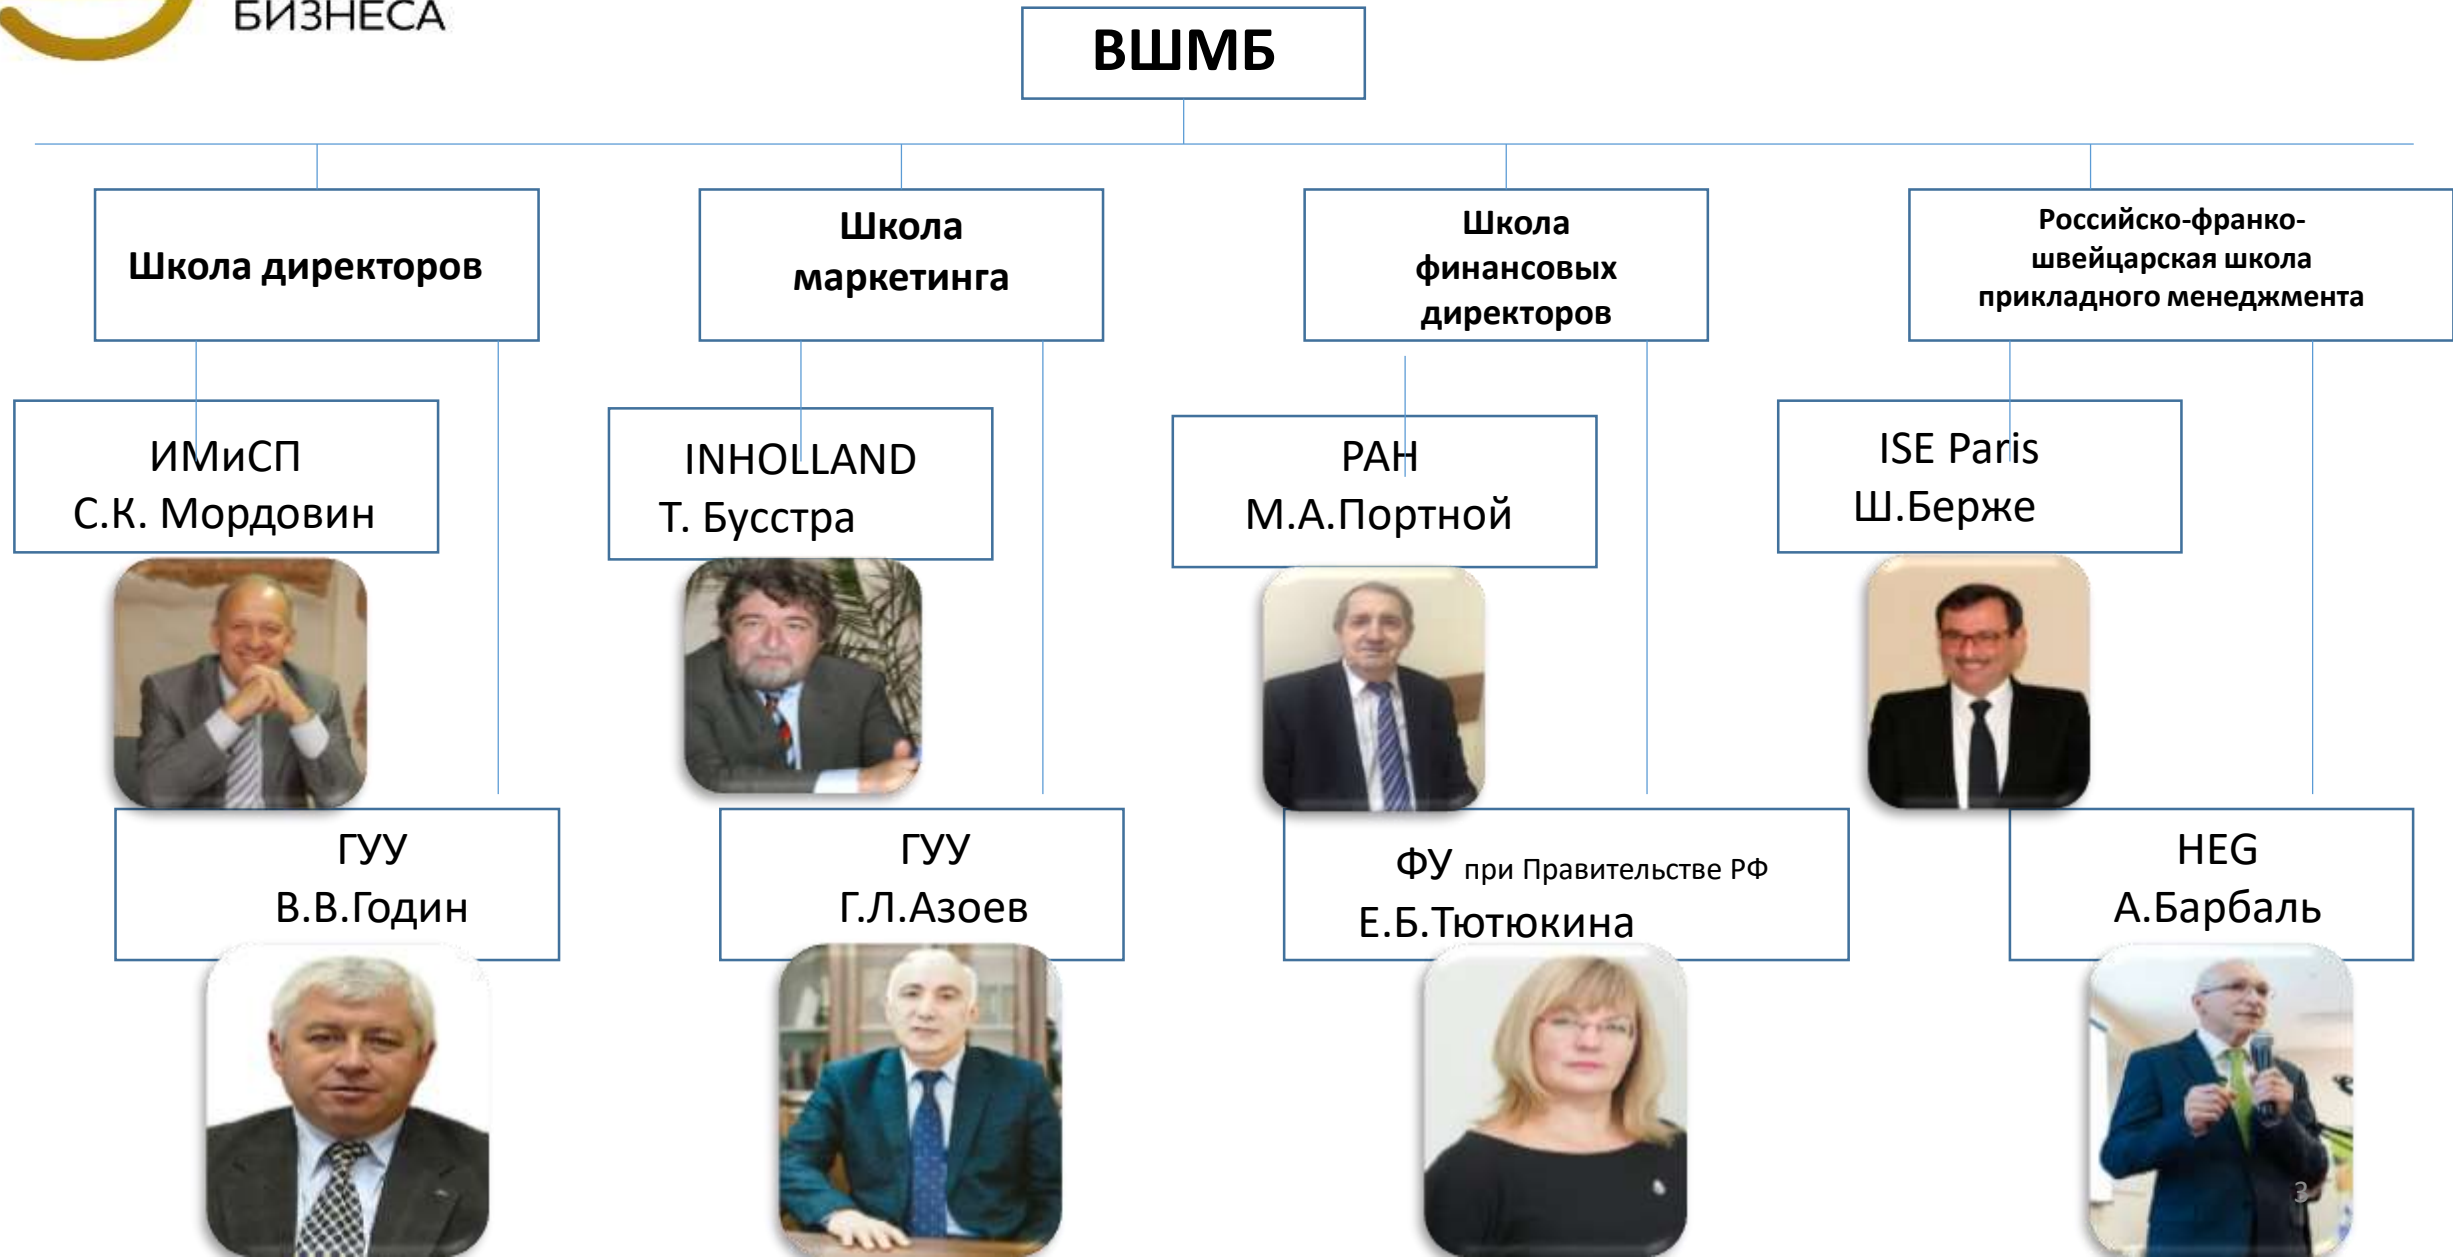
БИЗНЕСА

ВШМБ

Школа директоров

Школа маркетинга

Школа финансовых директоров

Российско-франко-швейцарская школа прикладного менеджмента

ИМиСП
С.К. Мордовин

INHOLLAND
Т. Бусстра

РАН
М.А.Портной

ISE Paris
Ш.Берже

ГУУ
В.В.Годин

ГУУ
Г.Л.Азоев

ФУ при Правительстве РФ
Е.Б.Тютюкина

HEG
А.Барбаль

3